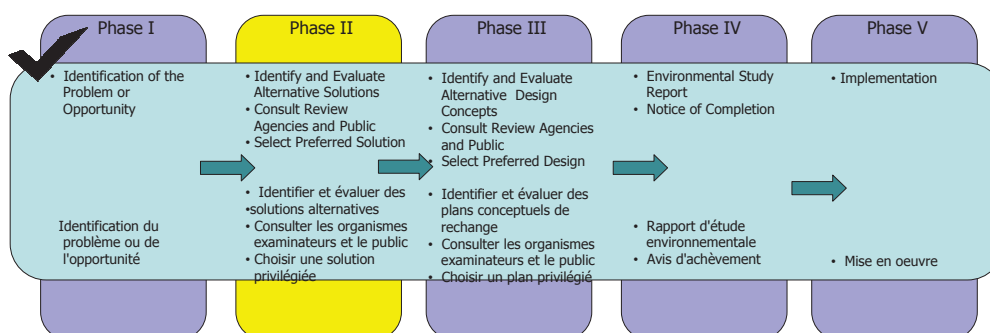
Phase I

• Identification of the Problem or Opportunity

Identification du problème ou de l'opportunité

Phase II

• Identify and Evaluate Alternative Solutions
• Consult Review Agencies and Public
• Select Preferred Solution

• Identifier et évaluer des solutions alternatives
• Consulter les organismes examinateurs et le public
• Choisir une solution privilégiée

Phase III

• Identify and Evaluate Alternative Design Concepts
• Consult Review Agencies and Public
• Select Preferred Design

• Identifier et évaluer des plans conceptuels de rechange
• Consulter les organismes examinateurs et le public
• Choisir un plan privilégié

Phase IV

• Environmental Study Report
• Notice of Completion

• Rapport d'étude environnementale
• Avis d'achèvement

Phase V

• Implementation

• Mise en oeuvre